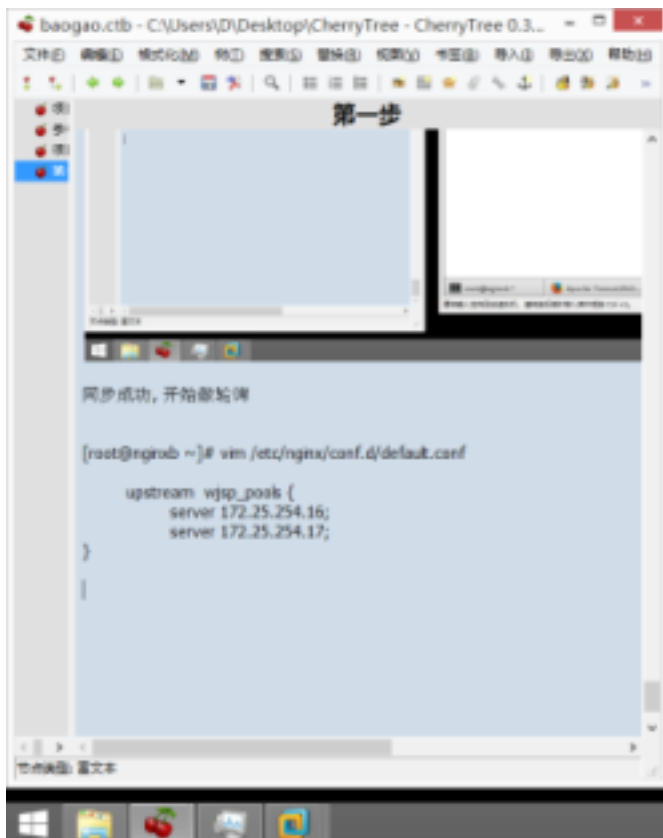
baogao.ctb - C:\Users\D\Desktop\CherryTree - CherryTree 0.3...

文件(F) 编辑(E) 格式化(M) 树(T) 搜索(S) 替换(R) 视图(V) 书签(B) 导入(I) 导出(X) 帮助(H)

第一步

同步成功，开始做轮询

[root@nginxb ~]# vim /etc/nginx/conf.d/default.conf

upstream wjsp_pools {
server 172.25.254.16;
server 172.25.254.17;
}

节点类型: 富文本